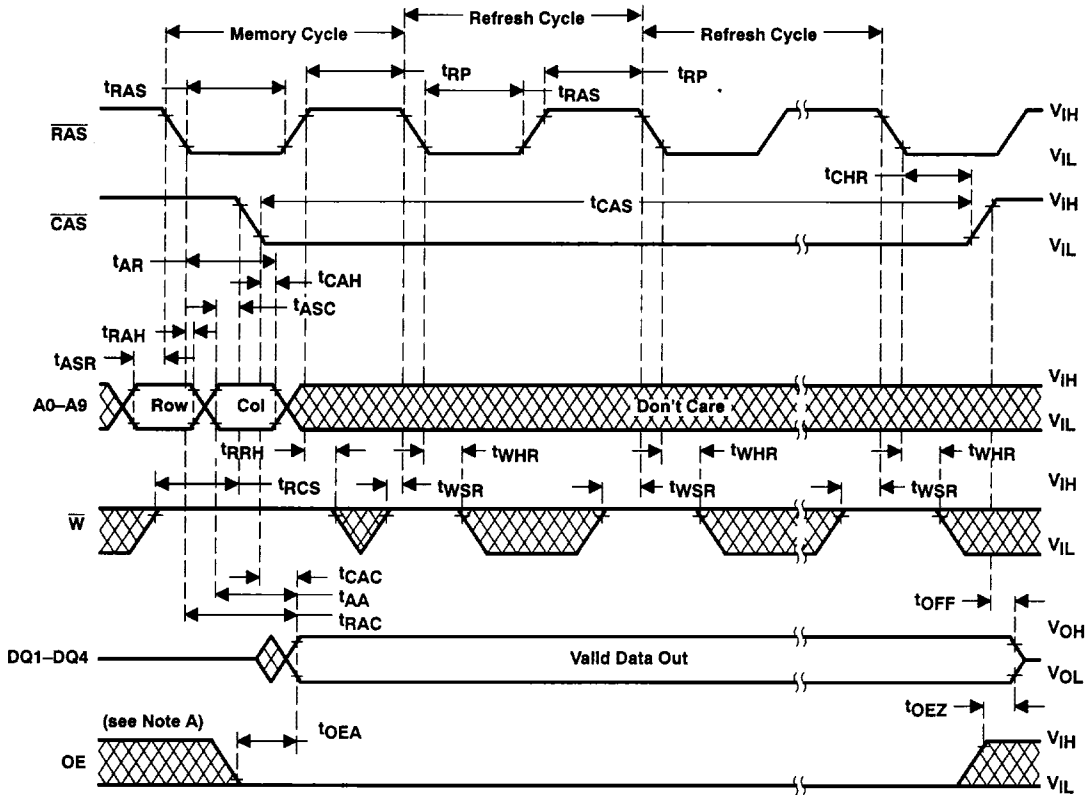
Memory Cycle
Refresh Cycle
Refresh Cycle

$t_{RAS}$
$t_{RP}$
$t_{RAS}$
$t_{RP}$

$\overline{RAS}$
$V_{IH}$
$V_{IL}$

$t_{CHR}$

$\overline{CAS}$
$t_{CAS}$
$V_{IH}$
$V_{IL}$

$t_{AR}$
$t_{CAH}$
$t_{ASC}$
$t_{RAH}$
$t_{ASR}$

A0–A9
Row
Col
Don't Care
$V_{IH}$
$V_{IL}$

$t_{RRH}$
$t_{WHR}$
$t_{WHR}$
$t_{WHR}$
$t_{RCS}$
$t_{WSR}$
$t_{WSR}$
$t_{WSR}$

$\overline{W}$
$V_{IH}$
$V_{IL}$

$t_{CAC}$
$t_{AA}$
$t_{RAC}$
$t_{OFF}$

DQ1–DQ4
Valid Data Out
$V_{OH}$
$V_{OL}$

$t_{OEZ}$
(see Note A)
$t_{OEA}$

OE
$V_{IH}$
$V_{IL}$